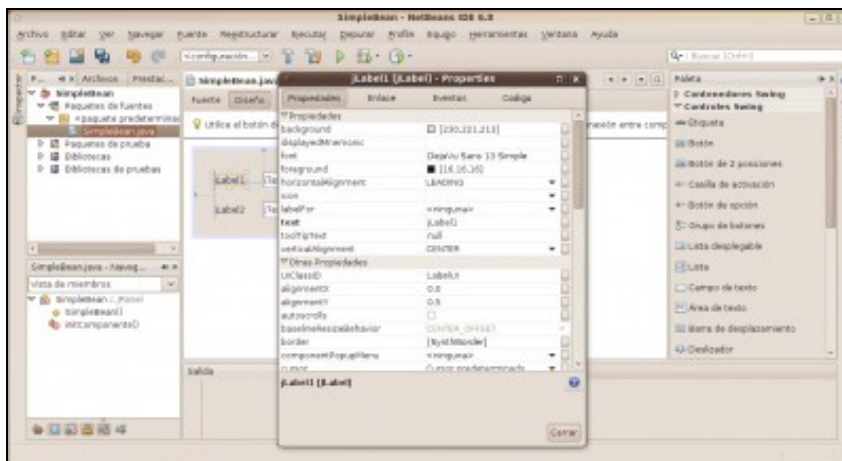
SimpleBean - NetBeans IDE 6.8

Archivo Editar Ver Navegar Fuente Reestructurar Ejecutar Depurar Profile Equipo Herramientas Ventana Ayuda

<config.predet...>

Buscar (Ctrl+I)

P... Archivos Prestac...

SimpleBean
Paquetes de fuentes
<paquete predeterminado>
SimpleBean.java
Paquetes de prueba
Bibliotecas
Bibliotecas de pruebas

SimpleBean.java

Fuente Diseño

Utilice el botón d

Label1
Label2

jLabel1 [JLabel] - Properties

Propiedades Enlace Eventos Código

Propiedades

| | |
|---|---|
| background | [230,221,213] |
| displayedMnemonic | |
| font | DejaVu Sans 13 Simple |
| foreground | [16,16,16] |
| horizontalAlignment | LEADING |
| icon | |
| labelFor | <ninguno> |
| text | jLabel1 |
| toolTipText | null |
| verticalAlignment | CENTER |

Otras Propiedades

| | |
|---|---|
| UIClassID | LabelUI |
| alignmentX | 0.0 |
| alignmentY | 0.5 |
| autoscrolls | |
| baselineResizeBehavior | CENTER_OFFSET |
| border | [SystBorder] |
| componentPopupMenu | <ninguno> |
| cursor | Cursor predeterminado |

jLabel1 [JLabel]

Cerrar

nexión entre comp

Paleta
Contenedores Swing
Controles Swing
Etiqueta
Botón
Botón de 2 posiciones
Casilla de activación
Botón de opción
Grupo de botones
Lista desplegable
Lista
Campo de texto
Área de texto
Barra de desplazamiento
Deslizador

SimpleBean.java - Naveg...

Vista de miembros

SimpleBean :: JPanel
SimpleBean()
initComponents()

Salida